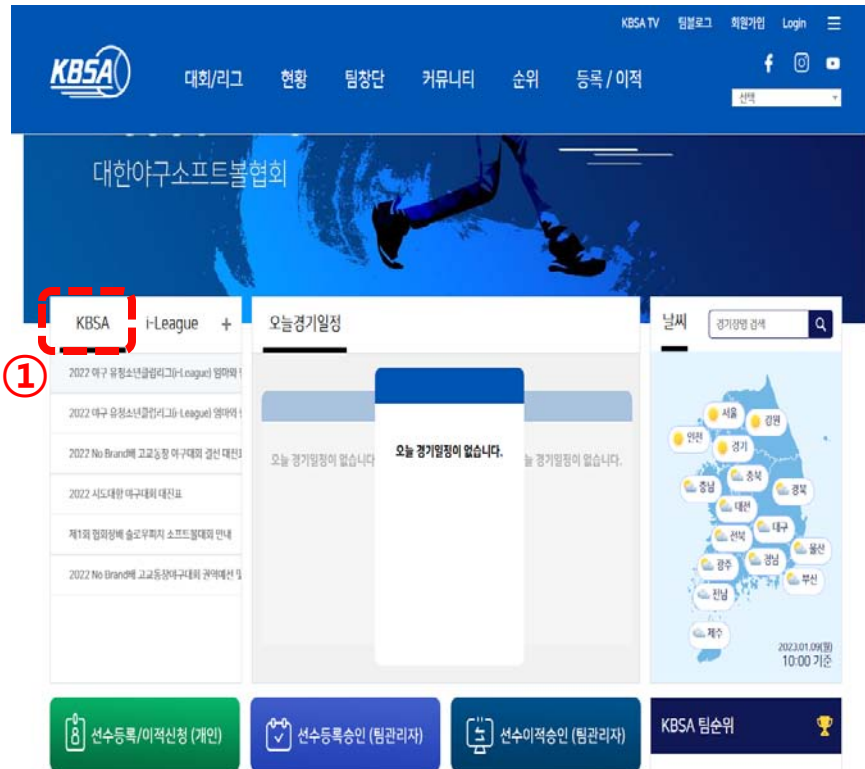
KBSA TV 팀블로그 회원가입 Login

KBSA

대회/리그 현황 팀창단 커뮤니티 순위 등록 / 이적

선택

대한야구소프트볼협회

KBSA i-League +

①

2022 야구 유청소년클럽리그(i-League) 엄마와 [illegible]

2022 야구 유청소년클럽리그(i-League) 엄마와 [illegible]

2022 No Brand배 고교동창 야구대회 결선 대진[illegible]

2022 시도대항 야구대회 대진표

제1회 협회장배 솔로우희치 소프트볼대회 안내

2022 No Brand배 고교동창야구대회 권역예선 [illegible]

오늘경기일정

오늘 경기일정이 없습니다

오늘 경기일정이 없습니다.

오늘 경기일정이 없습니다.

날씨

경기장명 검색

서울 강원 인천 경기 충북 충남 경북 대전 대구 전북 울산 경남 광주 부산 전남 제주

2023.01.09(월) 10:00 기준

선수등록/이적신청 (개인)

선수등록승인 (팀관리자)

선수이적승인 (팀관리자)

KBSA 팀순위